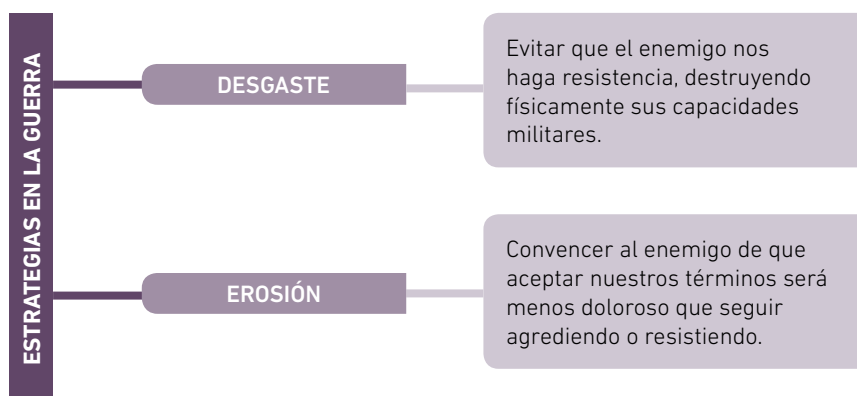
ESTRATEGIAS EN LA GUERRA

DESGASTE

Evitar que el enemigo nos haga resistencia, destruyendo físicamente sus capacidades militares.

EROSIÓN

Convencer al enemigo de que aceptar nuestros términos será menos doloroso que seguir agrediendo o resistiendo.